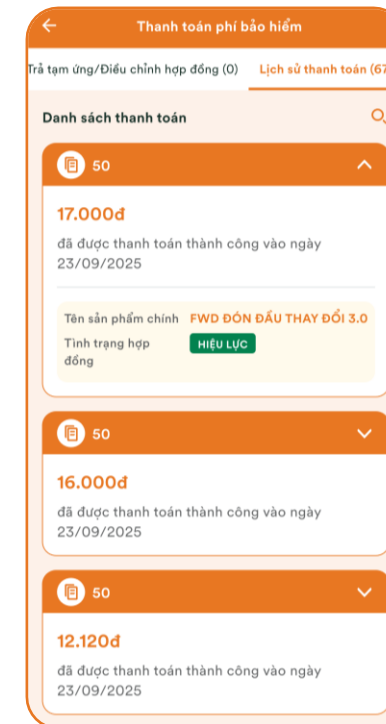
Thanh toán phí bảo hiểm

Trả tạm ứng/Điều chỉnh hợp đồng (0)
Lịch sử thanh toán (67

Danh sách thanh toán

50

17.000đ

đã được thanh toán thành công vào ngày 23/09/2025

Tên sản phẩm chính FWD ĐÓN ĐẦU THAY ĐỔI 3.0
Tình trạng hợp đồng HIỆU LỰC

50

16.000đ

đã được thanh toán thành công vào ngày 23/09/2025

50

12.120đ

đã được thanh toán thành công vào ngày 23/09/2025